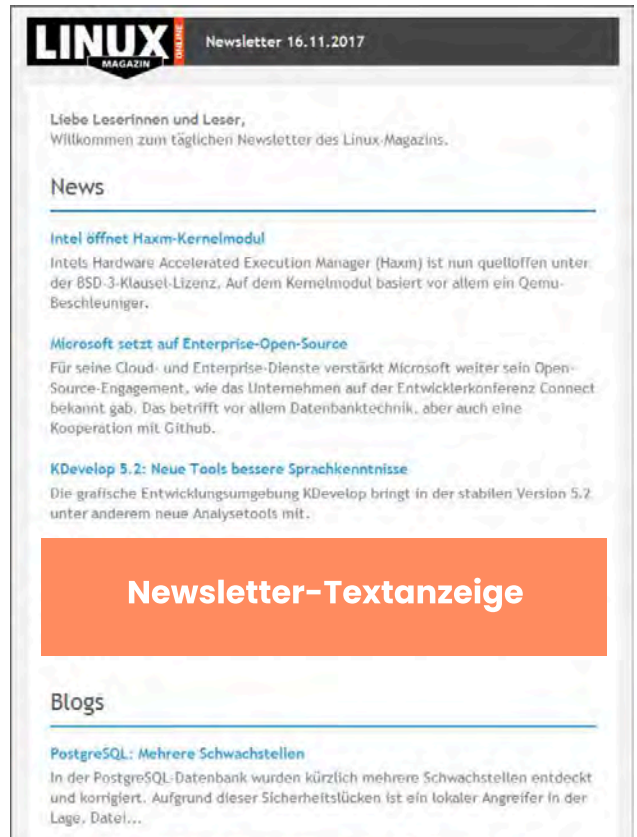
LINUX MAGAZIN ONLINE

Newsletter 16.11.2017

Liebe Leserinnen und Leser,
Willkommen zum täglichen Newsletter des Linux-Magazins.

News

Intel öffnet Haxm-Kernelmodul
Intels Hardware Accelerated Execution Manager (Haxm) ist nun quelloffen unter der BSD-3-Klausel-Lizenz. Auf dem Kernelmodul basiert vor allem ein Qemu-Beschleuniger.

Microsoft setzt auf Enterprise-Open-Source
Für seine Cloud- und Enterprise-Dienste verstärkt Microsoft weiter sein Open-Source-Engagement, wie das Unternehmen auf der Entwicklerkonferenz Connect bekannt gab. Das betrifft vor allem Datenbanktechnik, aber auch eine Kooperation mit Github.

KDevelop 5.2: Neue Tools bessere Sprachkenntnisse
Die grafische Entwicklungsumgebung KDevelop bringt in der stabilen Version 5.2 unter anderem neue Analysetools mit.

Newsletter-Textanzeige

Blogs

PostgreSQL: Mehrere Schwachstellen
In der PostgreSQL-Datenbank wurden kürzlich mehrere Schwachstellen entdeckt und korrigiert. Aufgrund dieser Sicherheitslücken ist ein lokaler Angreifer in der Lage, Datei...